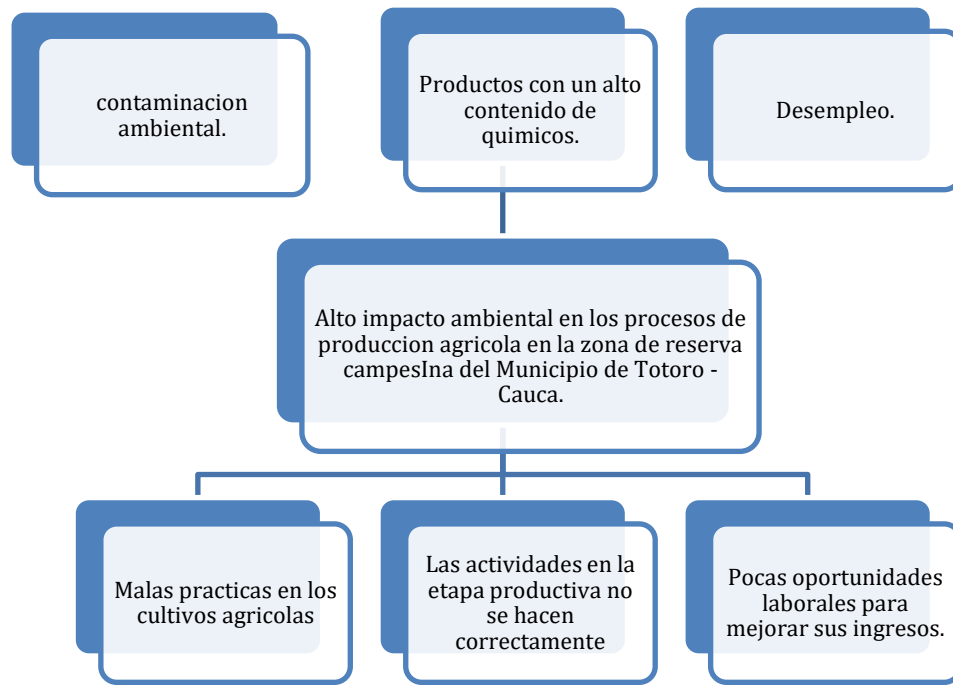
contaminacion ambiental.

Productos con un alto contenido de quimicos.

Desempleo.

Alto impacto ambiental en los procesos de produccion agricola en la zona de reserva campesIna del Municipio de Totoro - Cauca.

Malas practicas en los cultivos agricolas

Las actividades en la etapa productiva no se hacen correctamente

Pocas oportunidades laborales para mejorar sus ingresos.